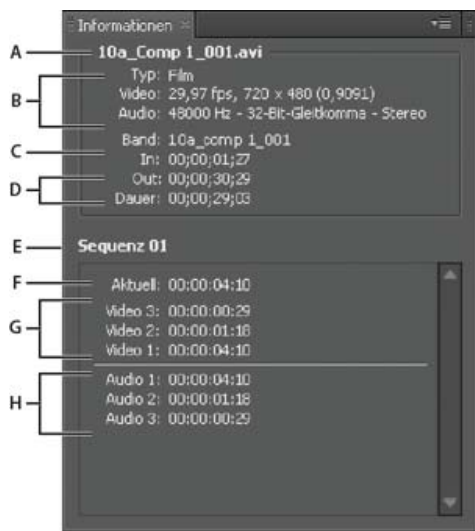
Informationen ×

A
10a_Comp 1_001.avi

B
Typ: Film
Video: 29,97 fps, 720 x 480 (0,9091)
Audio: 48000 Hz - 32-Bit-Gleitkomma - Stereo

C
Band: 10a_comp 1_001
In: 00;00;01;27

D
Out: 00;00;30;29
Dauer: 00;00;29;03

E
Sequenz 01

F
Aktuell: 00:00:04:10

G
Video 3: 00:00:00:29
Video 2: 00:00:01:18
Video 1: 00:00:04:10

H
Audio 1: 00:00:04:10
Audio 2: 00:00:01:18
Audio 3: 00:00:00:29